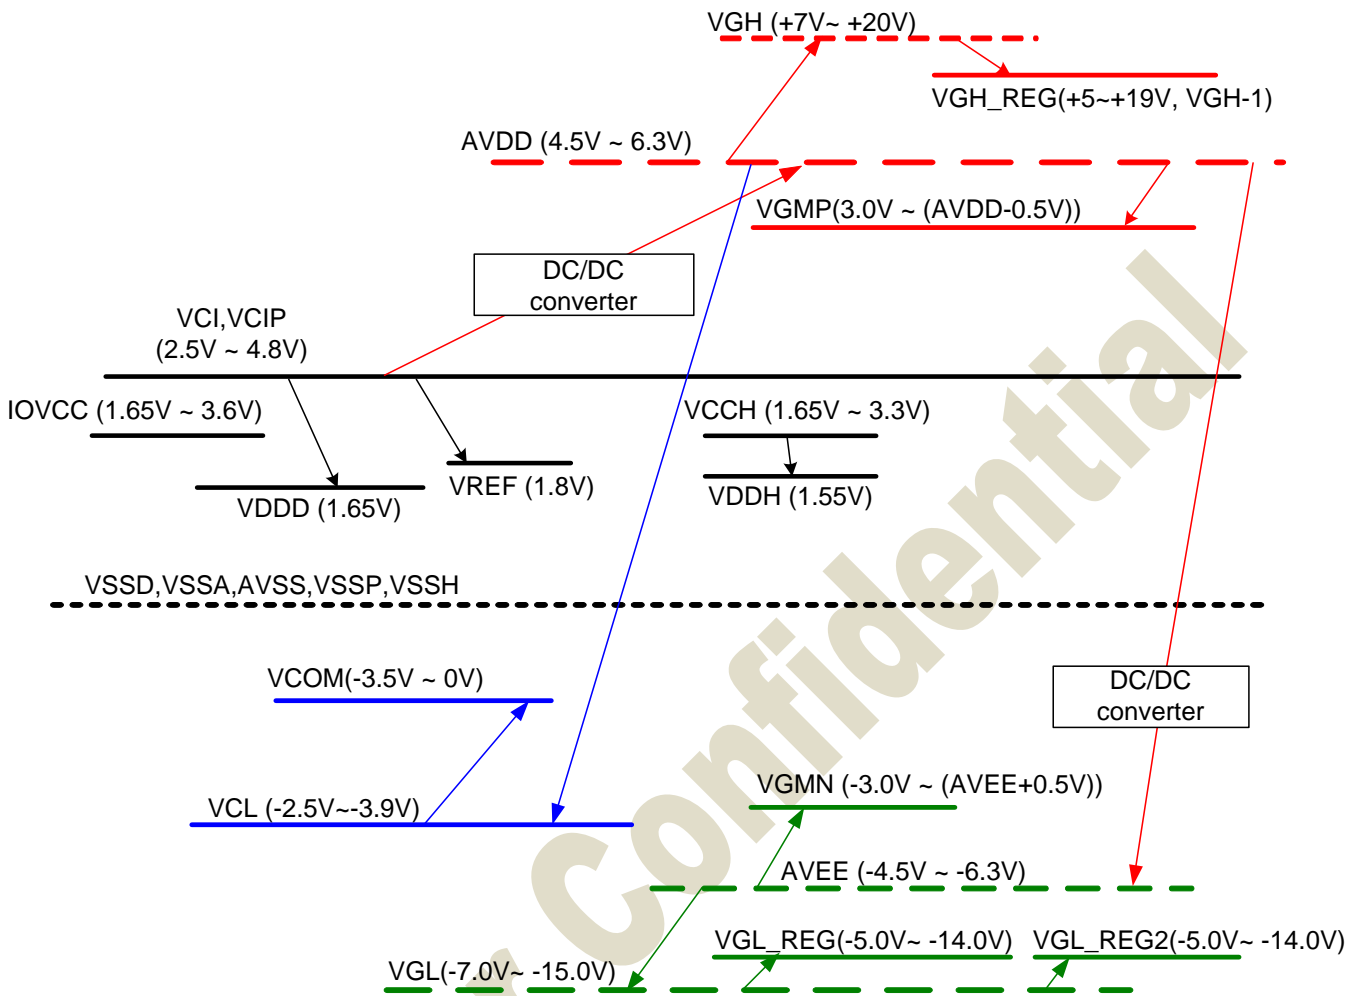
VGH (+7V~ +20V)

VGH_REG(+5~+19V, VGH-1)

AVDD (4.5V ~ 6.3V)

VGMP(3.0V ~ (AVDD-0.5V))

DC/DC converter

VCI,VCIP (2.5V ~ 4.8V)

IOVCC (1.65V ~ 3.6V)

VCCH (1.65V ~ 3.3V)

VREF (1.8V)

VDDH (1.55V)

VDDD (1.65V)

VSSD,VSSA,AVSS,VSSP,VSSH

VCOM(-3.5V ~ 0V)

DC/DC converter

VGMN (-3.0V ~ (AVEE+0.5V))

VCL (-2.5V~-3.9V)

AVEE (-4.5V ~ -6.3V)

VGL_REG(-5.0V~ -14.0V)

VGL_REG2(-5.0V~ -14.0V)

VGL(-7.0V~ -15.0V)

Confidential